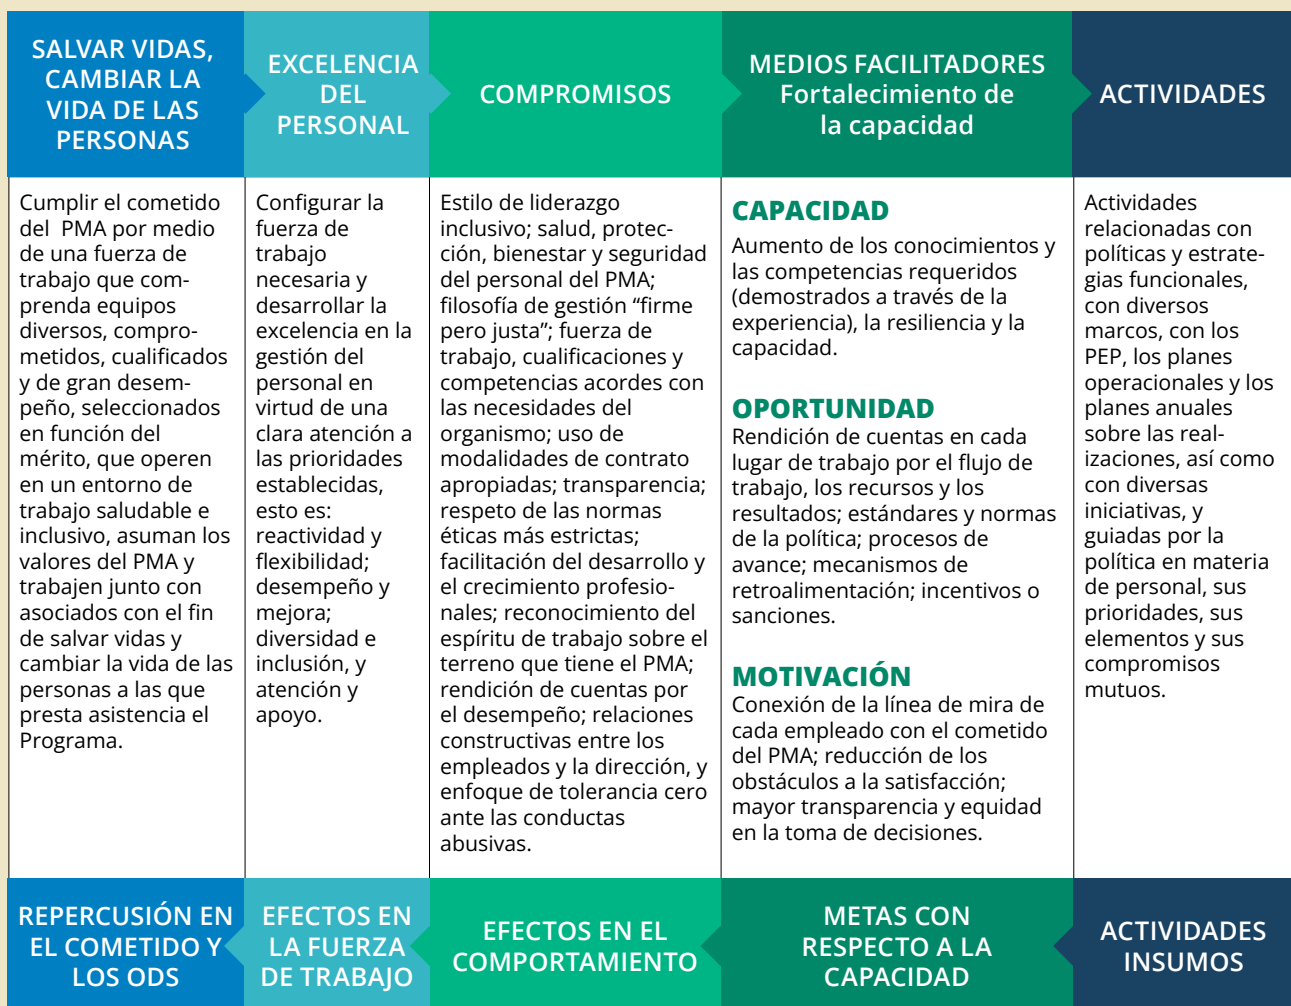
| SALVAR VIDAS, CAMBIAR LA VIDA DE LAS PERSONAS | EXCELENCIA DEL PERSONAL | COMPROMISOS | MEDIOS FACILITADORES Fortalecimiento de la capacidad | ACTIVIDADES |
|---|---|---|---|---|
| Cumplir el cometido del PMA por medio de una fuerza de trabajo que comprenda equipos diversos, comprometidos, cualificados y de gran desempeño, seleccionados en función del mérito, que operen en un entorno de trabajo saludable e inclusivo, asuman los valores del PMA y trabajen junto con asociados con el fin de salvar vidas y cambiar la vida de las personas a las que presta asistencia el Programa. | Configurar la fuerza de trabajo necesaria y desarrollar la excelencia en la gestión del personal en virtud de una clara atención a las prioridades establecidas, esto es: reactividad y flexibilidad; desempeño y mejora; diversidad e inclusión, y atención y apoyo. | Estilo de liderazgo inclusivo; salud, protección, bienestar y seguridad del personal del PMA; filosofía de gestión "firme pero justa"; fuerza de trabajo, cualificaciones y competencias acordes con las necesidades del organismo; uso de modalidades de contrato apropiadas; transparencia; respeto de las normas éticas más estrictas; facilitación del desarrollo y el crecimiento profesionales; reconocimiento del espíritu de trabajo sobre el terreno que tiene el PMA; rendición de cuentas por el desempeño; relaciones constructivas entre los empleados y la dirección, y enfoque de tolerancia cero ante las conductas abusivas. | CAPACIDAD<br>Aumento de los conocimientos y las competencias requeridos (demostrados a través de la experiencia), la resiliencia y la capacidad.<br><br>OPORTUNIDAD<br>Rendición de cuentas en cada lugar de trabajo por el flujo de trabajo, los recursos y los resultados; estándares y normas de la política; procesos de avance; mecanismos de retroalimentación; incentivos o sanciones.<br><br>MOTIVACIÓN<br>Conexión de la línea de mira de cada empleado con el cometido del PMA; reducción de los obstáculos a la satisfacción; mayor transparencia y equidad en la toma de decisiones. | Actividades relacionadas con políticas y estrategias funcionales, con diversos marcos, con los PEP, los planes operacionales y los planes anuales sobre las realizaciones, así como con diversas iniciativas, y guiadas por la política en materia de personal, sus prioridades, sus elementos y sus compromisos mutuos. |
| REPERCUSIÓN EN EL COMETIDO Y LOS ODS | EFECTOS EN LA FUERZA DE TRABAJO | EFECTOS EN EL COMPORTAMIENTO | METAS CON RESPECTO A LA CAPACIDAD | ACTIVIDADES INSUMOS |